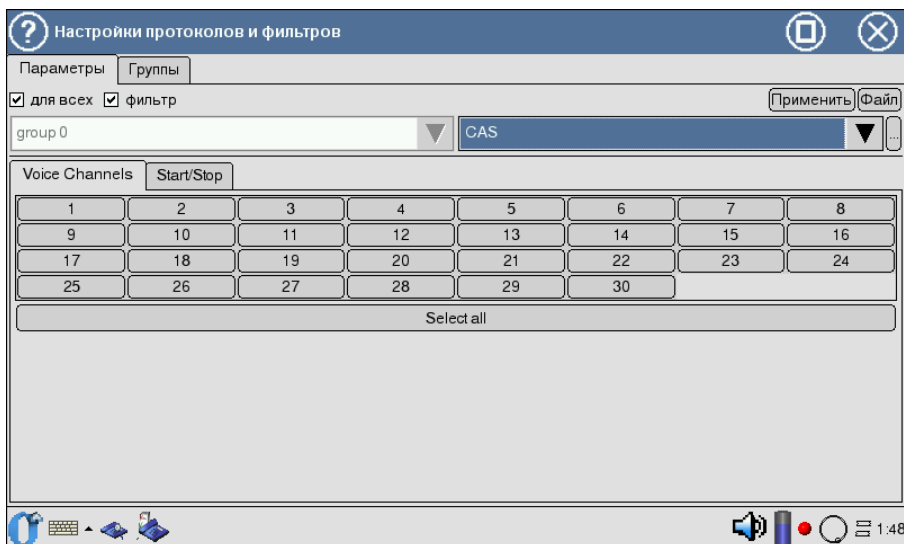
Настройки протоколов и фильтров

Параметры | Группы

☑ для всех ☑ фильтр

Применить | Файл

group 0

CAS

...

Voice Channels | Start/Stop

| 1 | 2 | 3 | 4 | 5 | 6 | 7 | 8 |
|---|---|---|---|---|---|---|---|
| 9 | 10 | 11 | 12 | 13 | 14 | 15 | 16 |
| 17 | 18 | 19 | 20 | 21 | 22 | 23 | 24 |
| 25 | 26 | 27 | 28 | 29 | 30 | | |

Select all

1:48